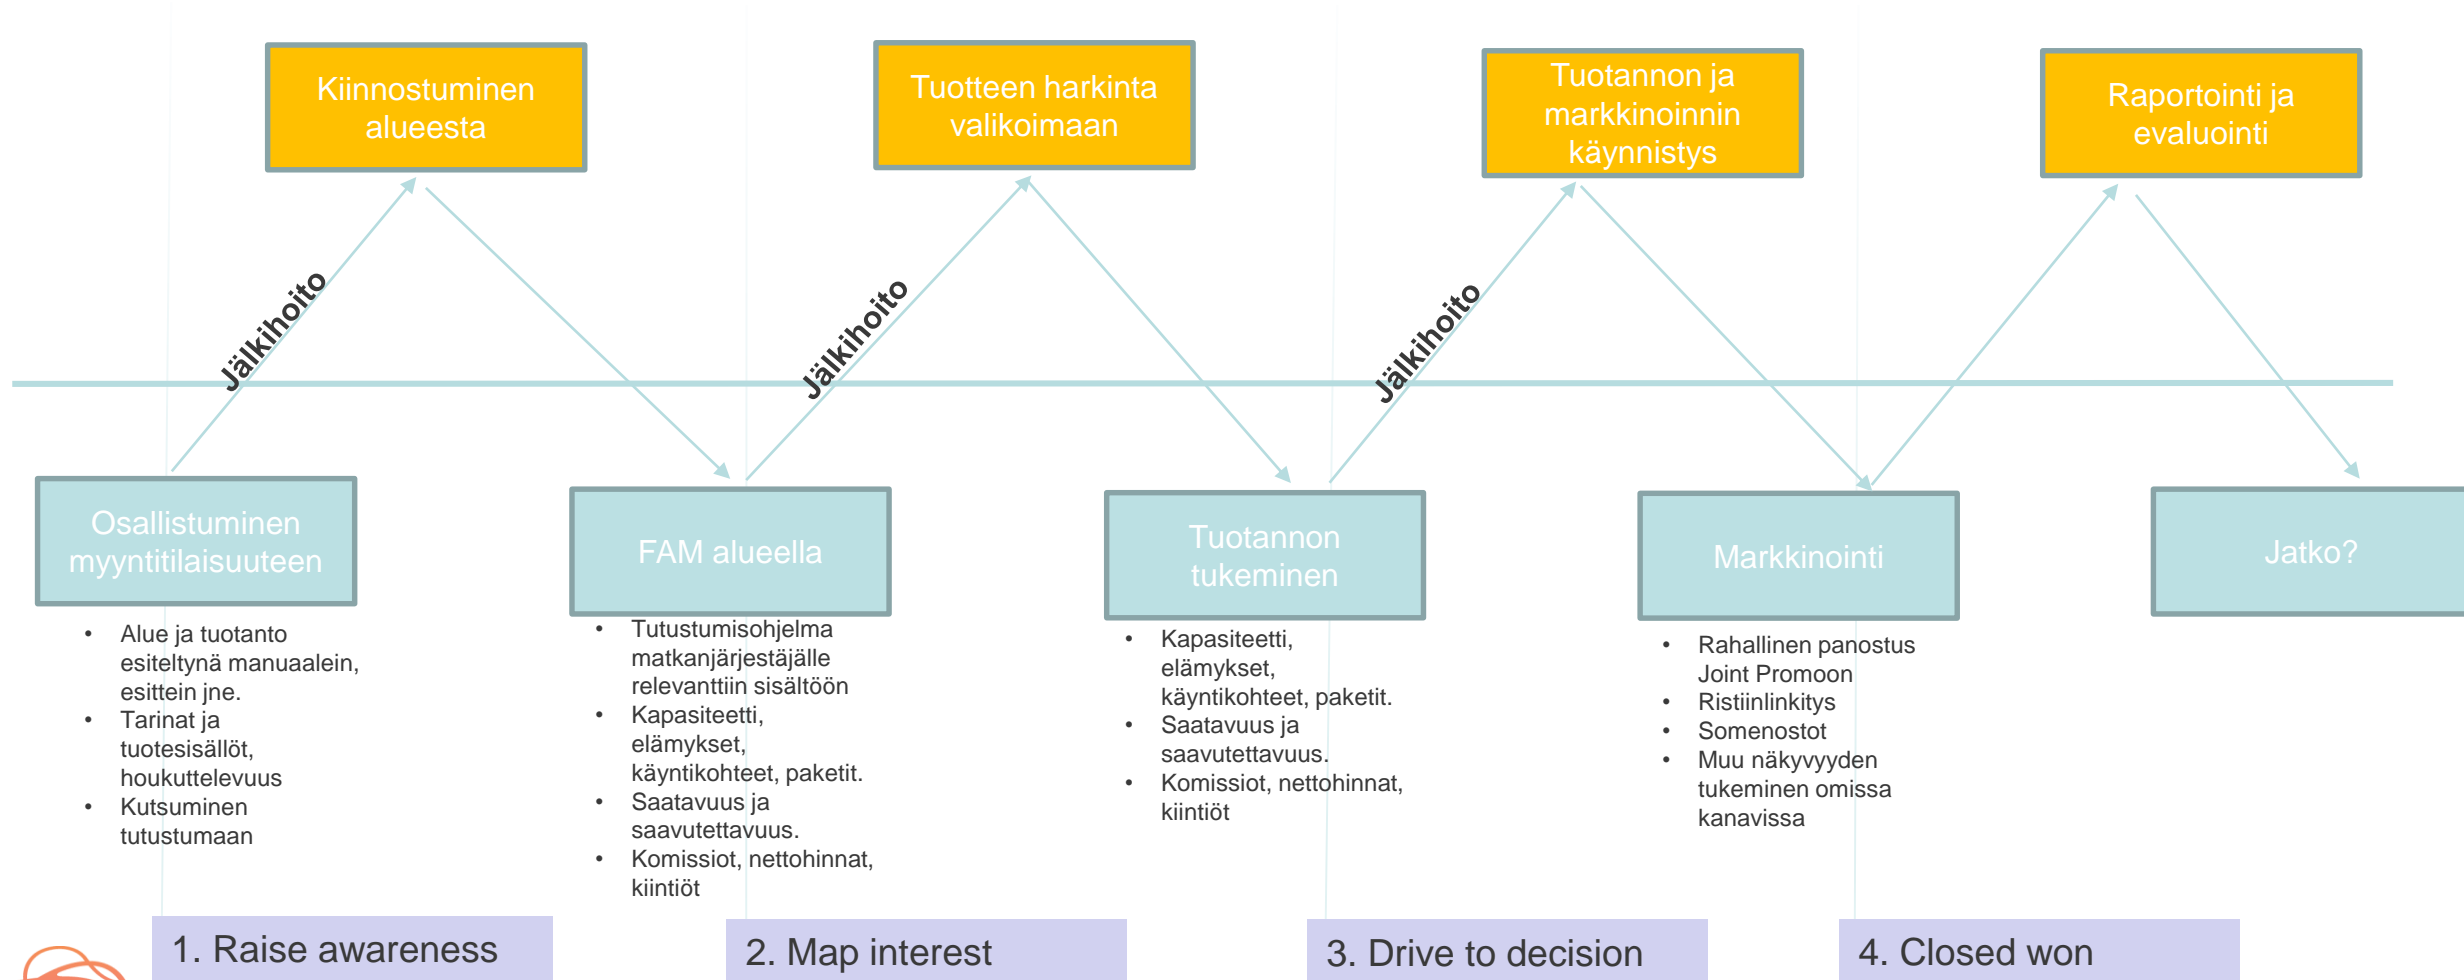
Kiinnostuminen alueesta

Tuotteen harkinta valikoimaan

Tuotannon ja markkinoinnin käynnistys

Raportointi ja evaluointi

Jälkihoito

Jälkihoito

Jälkihoito

Osallistuminen myyntitilaisuuteen

- Alue ja tuotanto esiteltynä manuaalein, esittein jne.
- Tarinat ja tuotesisällöt, houkuttelevuus
- Kutsuminen tutustumaan

FAM alueella

- Tutustumisohjelma matkanjärjestäjälle relevanttiin sisältöön
- Kapasiteetti, elämykset, käyntikohteet, paketit.
- Saatavuus ja saavutettavuus.
- Komissiot, nettohinnat, kiintiöt

Tuotannon tukeminen

- Kapasiteetti, elämykset, käyntikohteet, paketit.
- Saatavuus ja saavutettavuus.
- Komissiot, nettohinnat, kiintiöt

Markkinointi

- Rahallinen panostus Joint Promoon
- Ristiinlinkitys
- Somenostot
- Muu näkyvyyden tukeminen omissa kanavissa

Jatko?

1. Raise awareness

2. Map interest

3. Drive to decision

4. Closed won